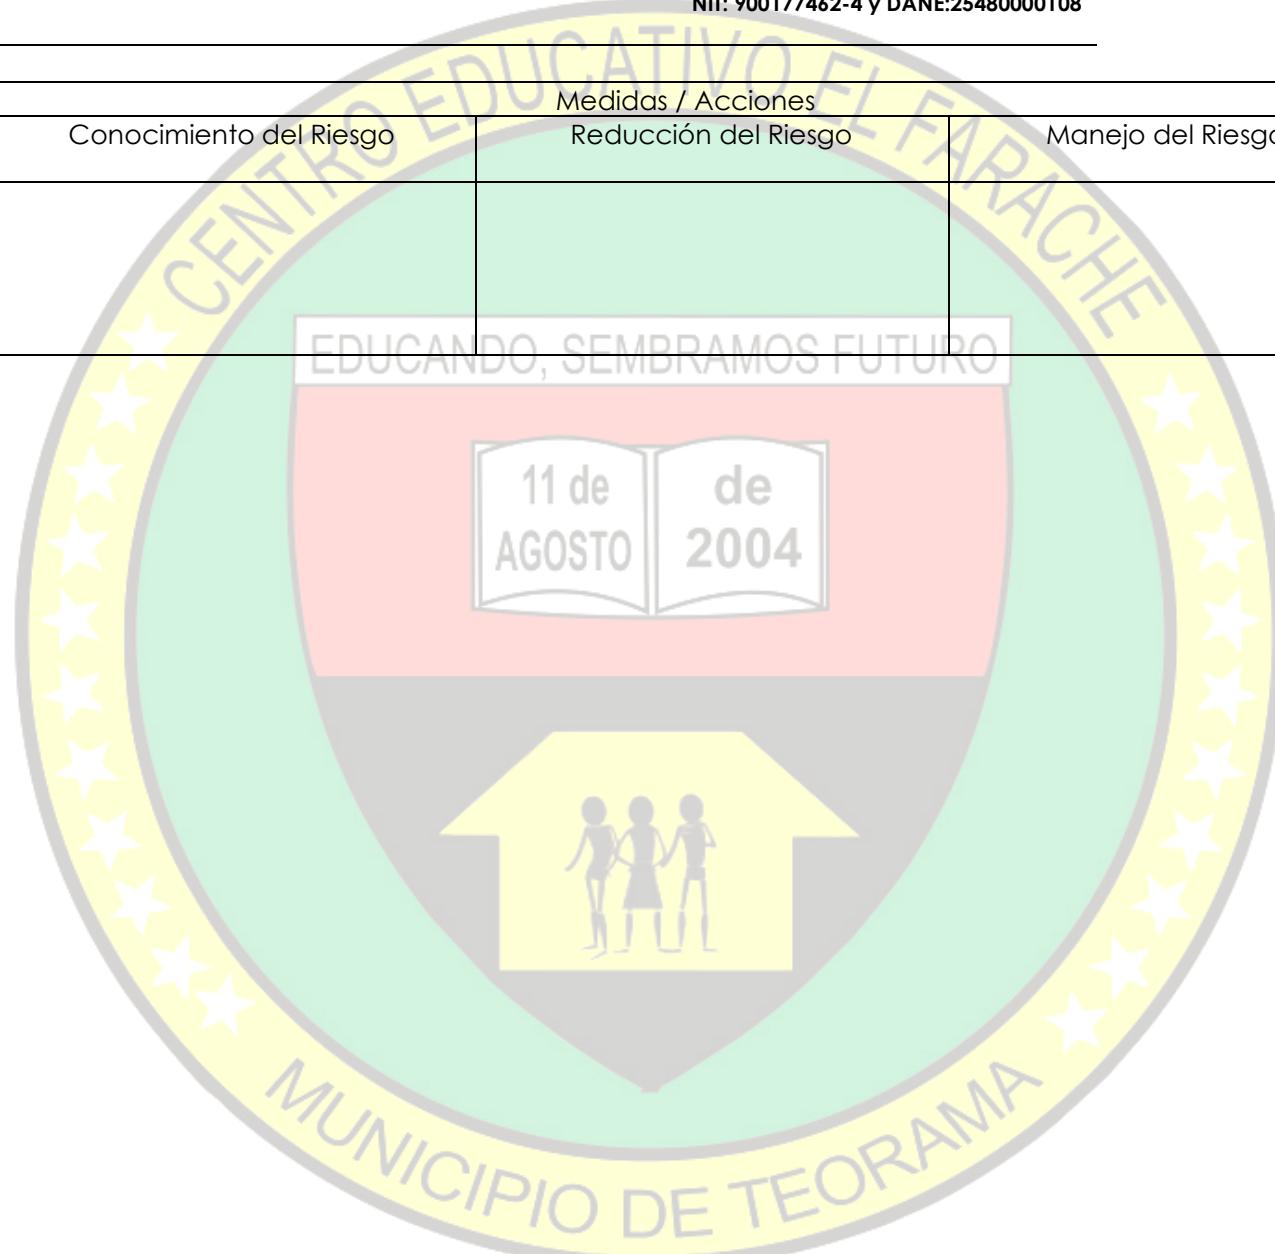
Nit: 900177462-4 y DANE:25480000108

| Medidas / Acciones | | |
|---|---|---|
| Conocimiento del Riesgo | Reducción del Riesgo | Manejo del Riesg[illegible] |
| | | |

CENTRO EDUCATIVO EL FARACHE

EDUCANDO, SEMBRAMOS FUTURO

11 de AGOSTO de 2004

MUNICIPIO DE TEORAMA